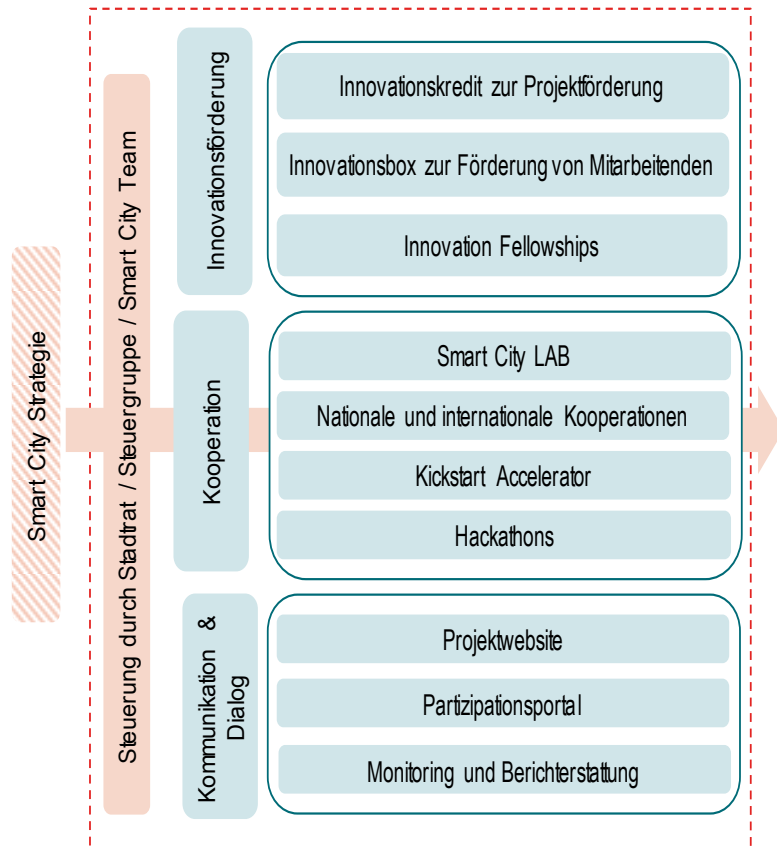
Smart City Strategie

Steuerung durch Stadtrat / Steuergruppe / Smart City Team

Innovationsförderung

Innovationskredit zur Projektförderung

Innovationsbox zur Förderung von Mitarbeitenden

Innovation Fellowships

Kooperation

Smart City LAB

Nationale und internationale Kooperationen

Kickstart Accelerator

Hackathons

Kommunikation & Dialog

Projektwebsite

Partizipationsportal

Monitoring und Berichterstattung